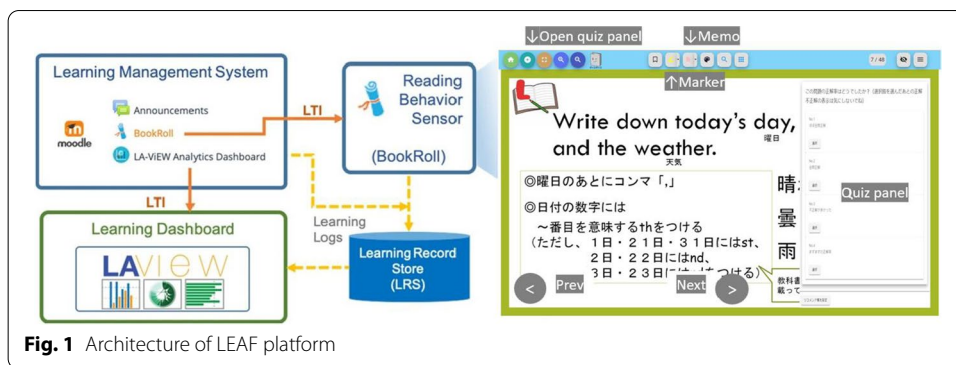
Learning Management System

moodle

Announcements

BookRoll

LA-ViEW Analytics Dashboard

LTI

Reading Behavior Sensor

(BookRoll)

LTI

Learning Dashboard

LA VIEW

Learning Logs

Learning Record Store (LRS)

↓Open quiz panel

↓Memo

7 / 48

↑Marker

Write down today's day, and the weather.

曜日

天気

◎曜日のあとにコンマ「,」

◎日付の数字には

～番目を意味するthをつける

（ただし、1日・21日・31日にはst、

2日・22日にはnd、

3日・23日には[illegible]をつける）

晴

曇

雨

教科書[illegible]

載って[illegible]

Quiz panel

<

Prev

Next

>

Fig. 1 Architecture of LEAF platform